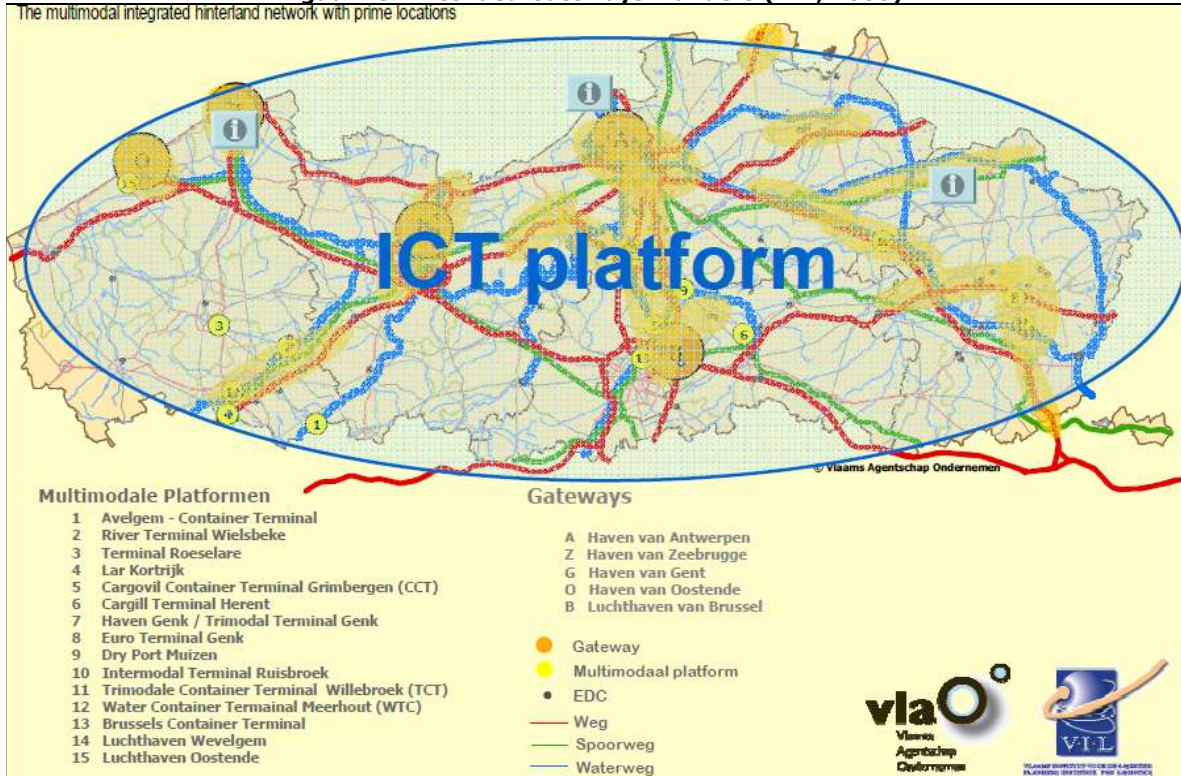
The multimodal integrated hinterland network with prime locations

ICT platform

© Vlaams Agentschap Ondernemen

Multimodale Platformen
1 Avelgem - Container Terminal
2 River Terminal Wielsbeke
3 Terminal Roeselare
4 Lar Kortrijk
5 Cargovil Container Terminal Grimbergen (CCT)
6 Cargill Terminal Herent
7 Haven Genk / Trimodal Terminal Genk
8 Euro Terminal Genk
9 Dry Port Muizen
10 Intermodal Terminal Ruisbroek
11 Trimodale Container Terminal Willebroek (TCT)
12 Water Container Termainal Meerhout (WTC)
13 Brussels Container Terminal
14 Luchthaven Wevelgem
15 Luchthaven Oostende

Gateways
A Haven van Antwerpen
Z Haven van Zeebrugge
G Haven van Gent
O Haven van Oostende
B Luchthaven van Brussel

Gateway
Multimodaal platform
EDC
Weg
Spoorweg
Waterweg

vlaO
Vlaams Agentschap Ondernemen

V·I·L
VLAAMS INSTITUUT VOOR DE LOGISTIEK FLANDERS INSTITUTE FOR LOGISTICS